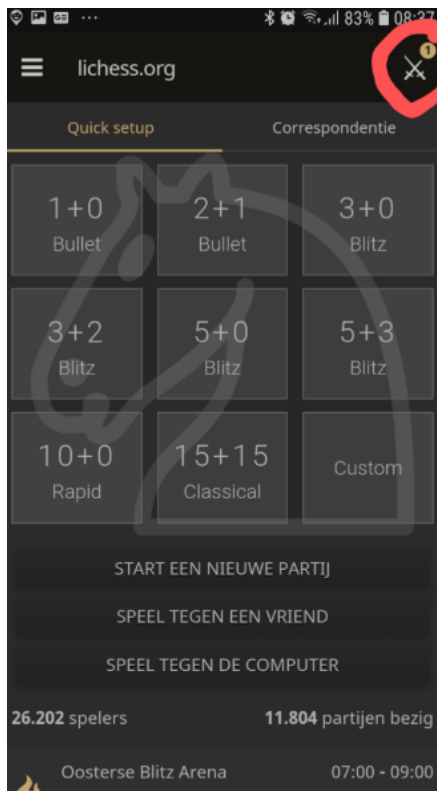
83% 08:27

lichess.org

1

Quick setup

Correspondentie

1+0
Bullet

2+1
Bullet

3+0
Blitz

3+2
Blitz

5+0
Blitz

5+3
Blitz

10+0
Rapid

15+15
Classical

Custom

START EEN NIEUWE PARTIJ

SPEEL TEGEN EEN VRIEND

SPEEL TEGEN DE COMPUTER

26.202 spelers

11.804 partijen bezig

Oosterse Blitz Arena

07:00 - 09:00